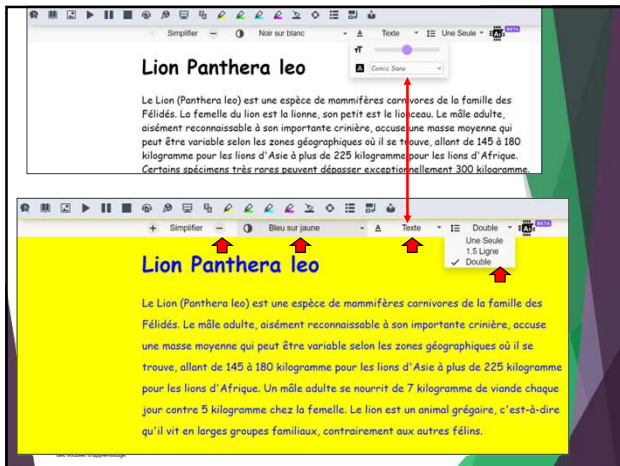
Simplifier — Noir sur blanc Texte Une Seule BETA

Comic Sans

Lion Panthera leo

Le Lion (Panthera leo) est une espèce de mammifères carnivores de la famille des Félidés. La femelle du lion est la lionne, son petit est le lionceau. Le mâle adulte, aisément reconnaissable à son importante crinière, accuse une masse moyenne qui peut être variable selon les zones géographiques où il se trouve, allant de 145 à 180 kilogramme pour les lions d'Asie à plus de 225 kilogramme pour les lions d'Afrique. Certains spécimens très rares peuvent dépasser exceptionnellement 300 kilogramme.

+ Simplifier — Bleu sur jaune Texte Double BETA

Une Seule
1.5 Ligne
✓ Double

Lion Panthera leo

Le Lion (Panthera leo) est une espèce de mammifères carnivores de la famille des Félidés. Le mâle adulte, aisément reconnaissable à son importante crinière, accuse une masse moyenne qui peut être variable selon les zones géographiques où il se trouve, allant de 145 à 180 kilogramme pour les lions d'Asie à plus de 225 kilogramme pour les lions d'Afrique. Un mâle adulte se nourrit de 7 kilogramme de viande chaque jour contre 5 kilogramme chez la femelle. Le lion est un animal grégaire, c'est-à-dire qu'il vit en larges groupes familiaux, contrairement aux autres félins.

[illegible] d'apprentissage